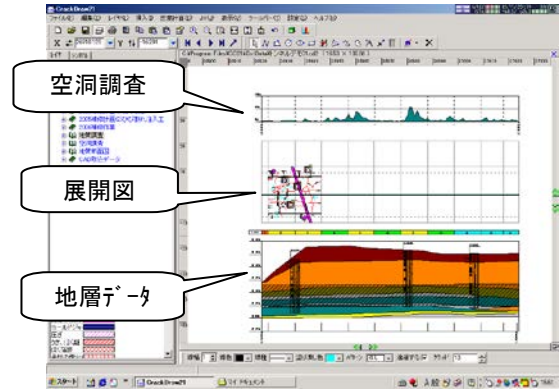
CrackDraw21
ファイル(F) 編集(E) レイヤ(L) 挿入(I) 書式(O) 表示(V) ツール(T) 設定(S) ヘルプ(H)

空洞調査

2005補修計画(空洞)注入工
2006補修計画
地質調査
空洞調査
地層断面図
CAD用データ

展開図

地層データ

スタート
CrackDraw21
マイ ドキュメント